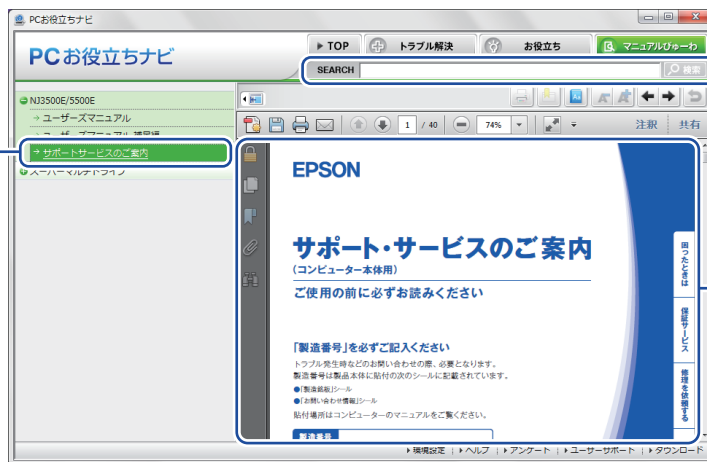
PCお役立ちナビ

PCお役立ちナビ

▶ TOP | トラブル解決 | お役立ち | マニュアルびゅーわ

SEARCH | 検索

NJ3500E/5500E
→ ユーザーズマニュアル
→ ユーザーズマニュアル 補足編
→ サポートサービスのご案内
スーパーマルチドライブ

1 / 40 | 74% | 注釈 | 共有

EPSON

サポート・サービスのご案内
(コンピューター本体用)
ご使用の前に必ずお読みください

「製造番号」を必ずご記入ください
トラブル発生時などのお問い合わせの際、必要となります。
製造番号は製品本体に貼付の次のシールに記載されています。
●「製造銘板」シール
●「お問い合わせ情報」シール
貼付場所はコンピューターのマニュアルをご覧ください。

製造番号

困ったときは
保証サービス
修理を依頼する

▶環境設定 | ▶ヘルプ | ▶アンケート | ▶ユーザーサポート | ▶ダウンロード